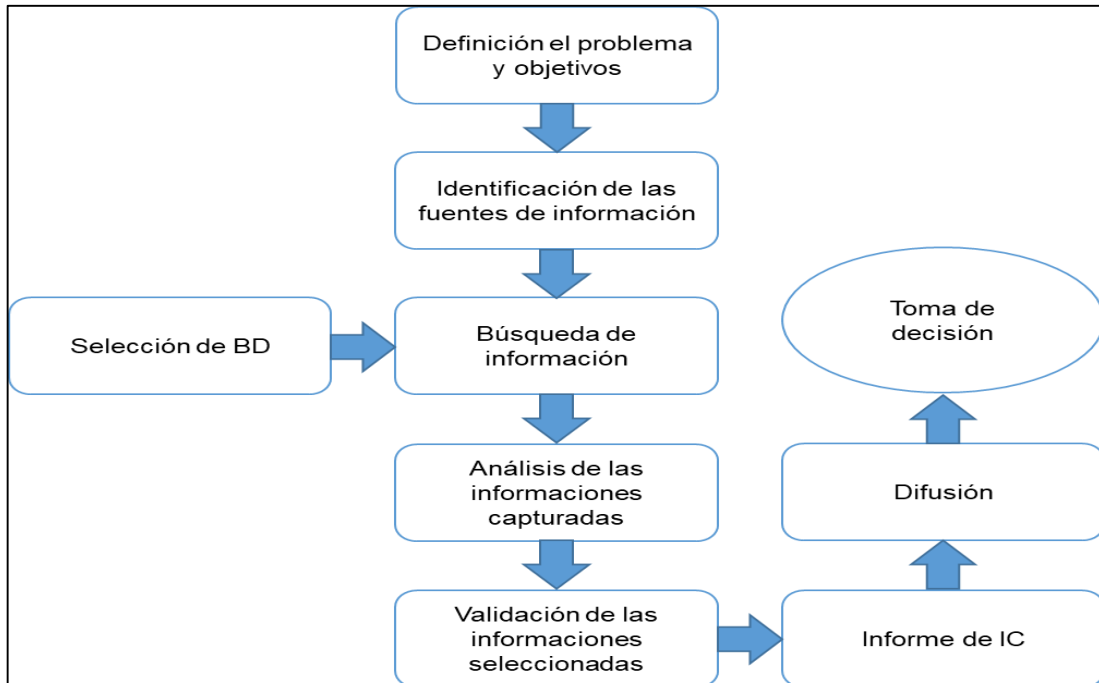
Definición el problema y objetivos

Identificación de las fuentes de información

Selección de BD

Búsqueda de información

Análisis de las informaciones capturadas

Validación de las informaciones seleccionadas

Informe de IC

Difusión

Toma de decisión